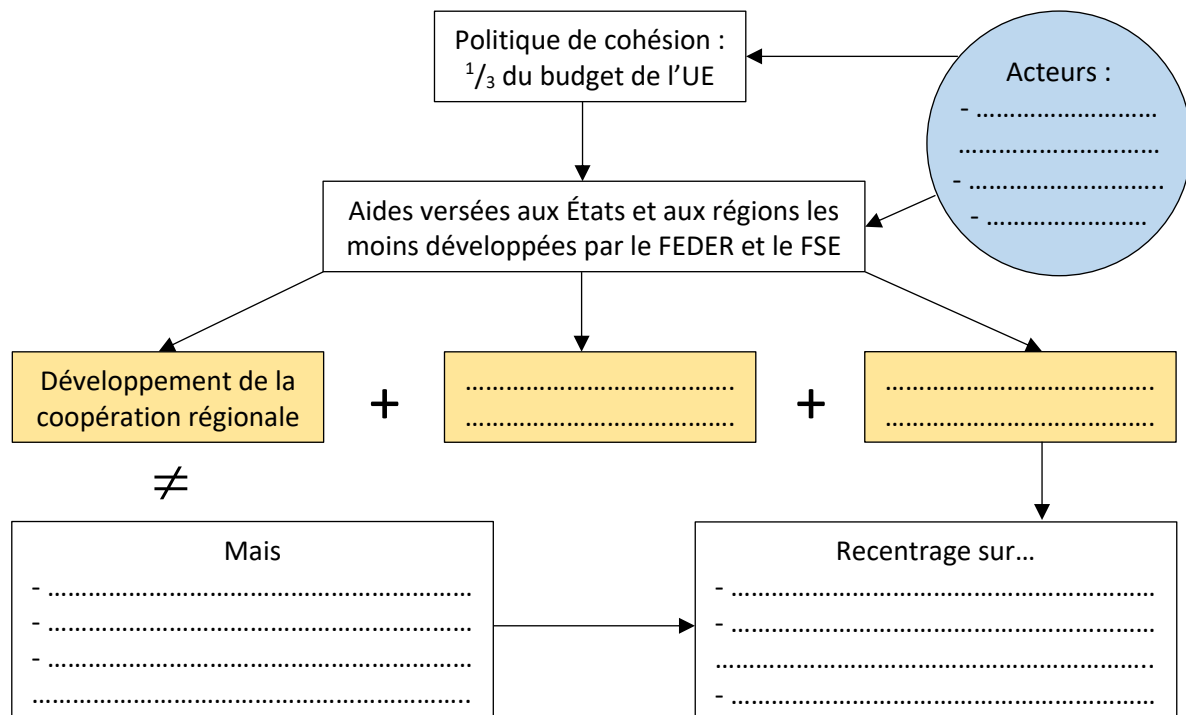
Politique de cohésion : $^{1}/_{3}$ du budget de l'UE

Acteurs :
- ……………………… ………………………
- ………………………
- ………………………

Aides versées aux États et aux régions les moins développées par le FEDER et le FSE

Développement de la coopération régionale

+

………………………………
………………………………

+

………………………………
………………………………

≠

Mais
- ……………………………………………
- ……………………………………………
- ……………………………………………
……………………………………………

Recentrage sur…
- ……………………………………………
- ……………………………………………
……………………………………………
- ……………………………………………